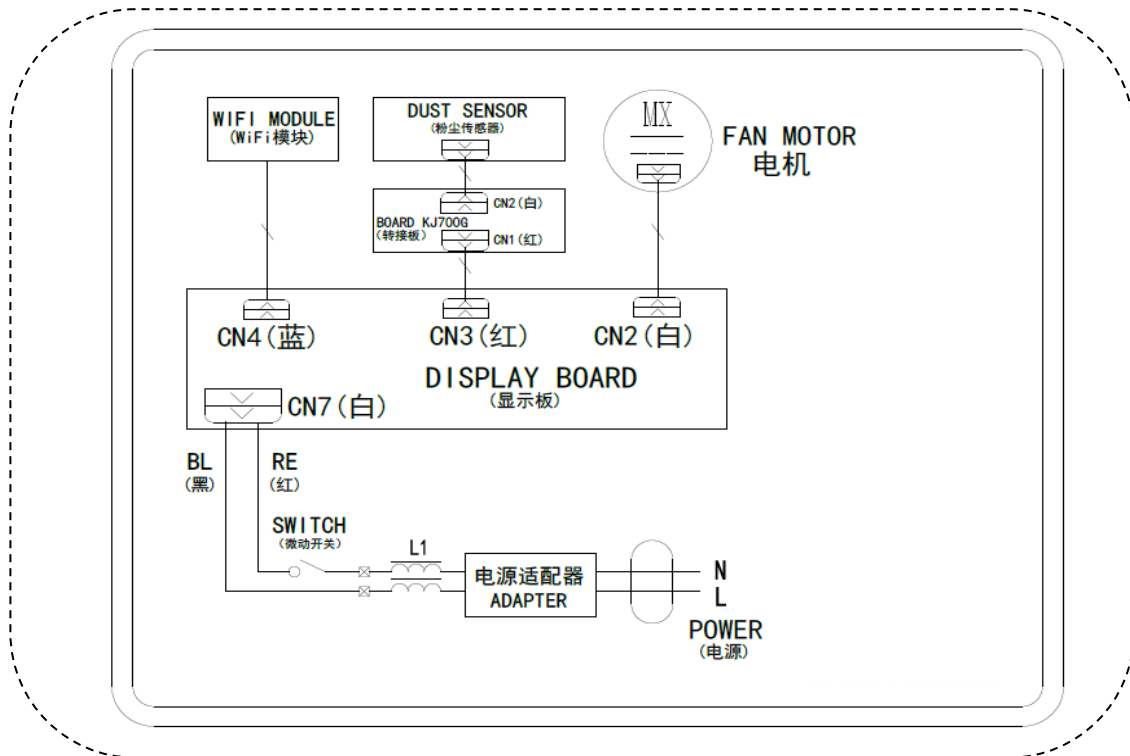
WIFI MODULE
(WiFi模块)

DUST SENSOR
(粉尘传感器)

MX

FAN MOTOR
电机

CN2(白)
BOARD KJ700G
(转接板)
CN1(红)

CN4(蓝)
CN3(红)
CN2(白)

DISPLAY BOARD
(显示板)

CN7(白)

BL
(黑)

RE
(红)

SWITCH
(微动开关)

L1

电源适配器
ADAPTER

N
L

POWER
(电源)